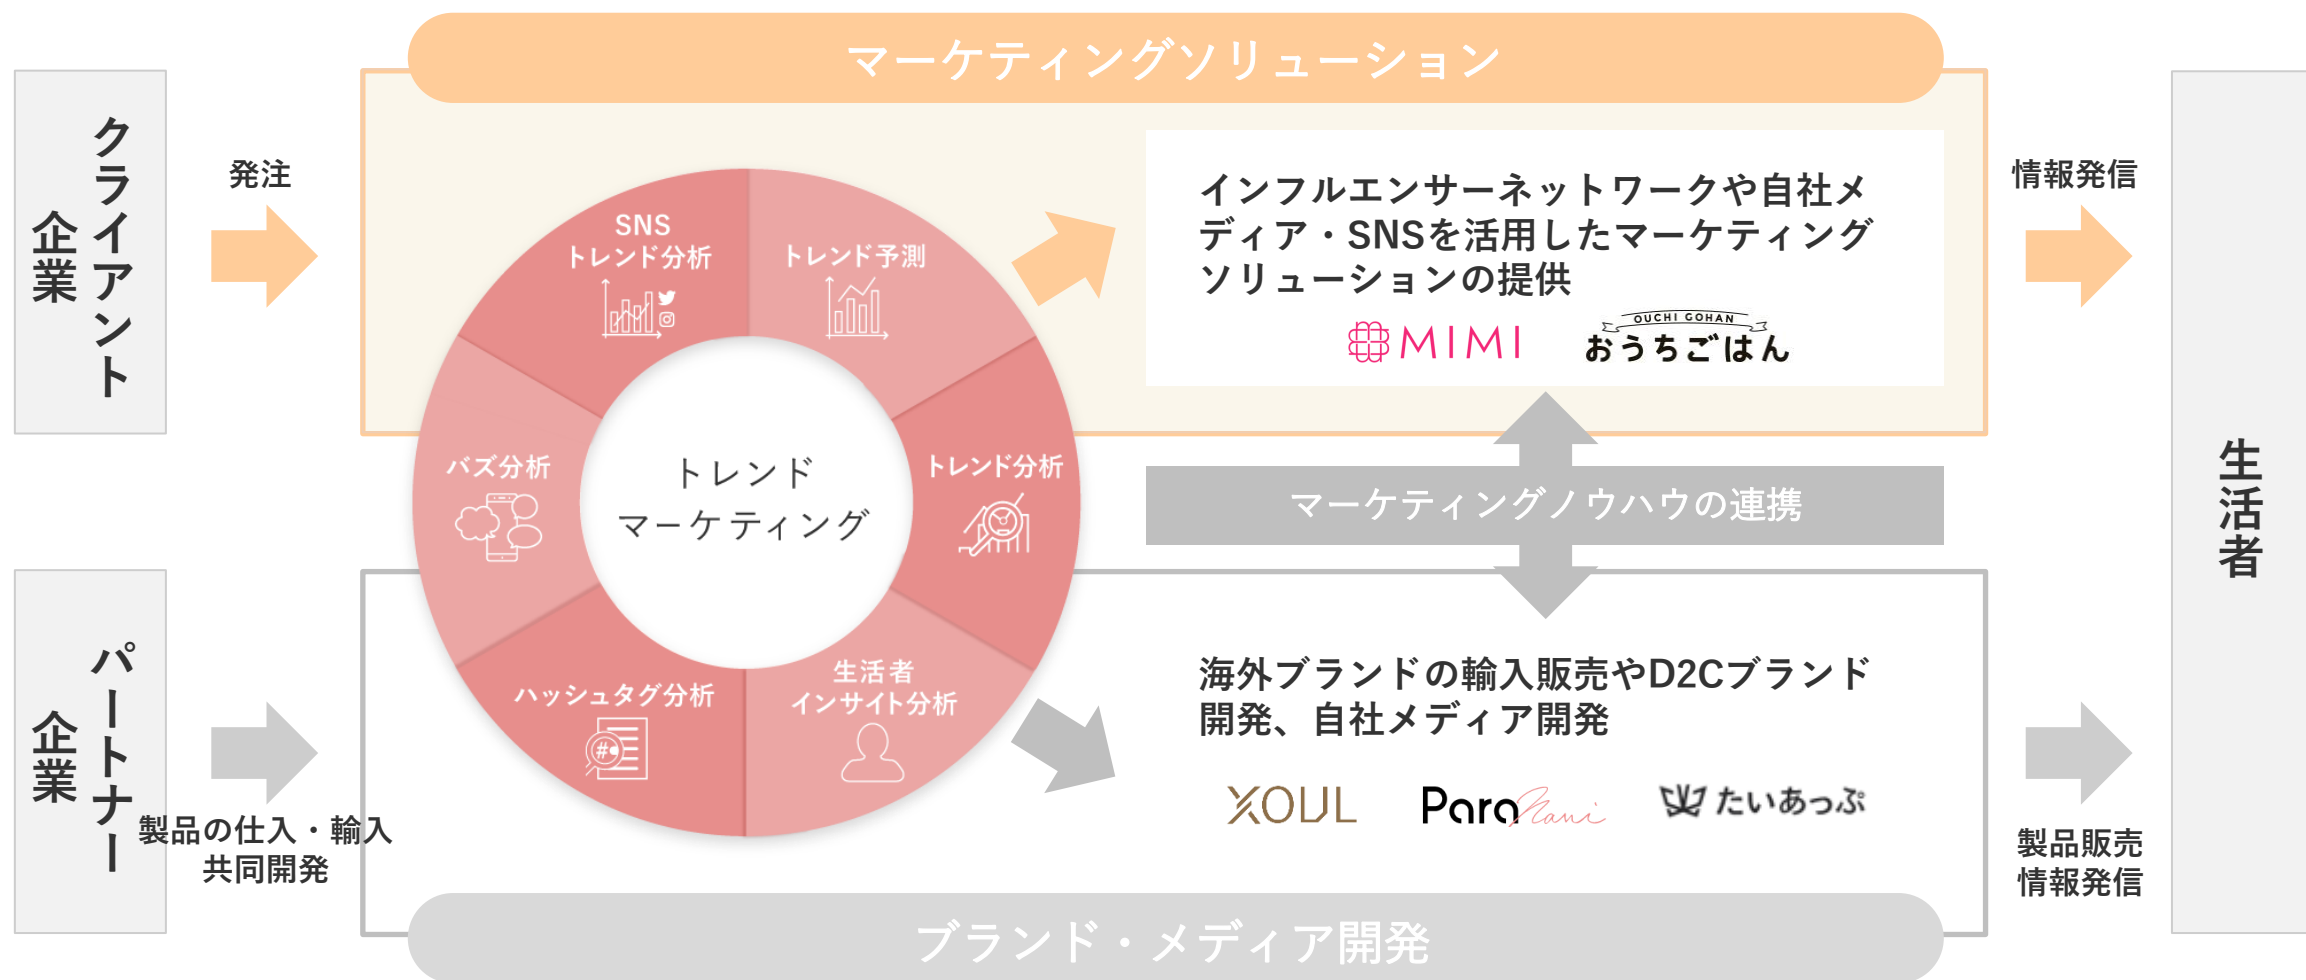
クライアント企業

発注

マーケティングソリューション

SNS トレンド分析

トレンド予測

バズ分析

トレンド マーケティング

トレンド分析

ハッシュタグ分析

生活者 インサイト分析

インフルエンサーネットワークや自社メディア・SNSを活用したマーケティングソリューションの提供

MIMI

OUCHI GOHAN おうちごはん

マーケティングノウハウの連携

海外ブランドの輸入販売やD2Cブランド開発、自社メディア開発

XOUL

Para Mani

たいあっぷ

情報発信

生活者

パートナー企業

製品の仕入・輸入 共同開発

製品販売 情報発信

ブランド・メディア開発